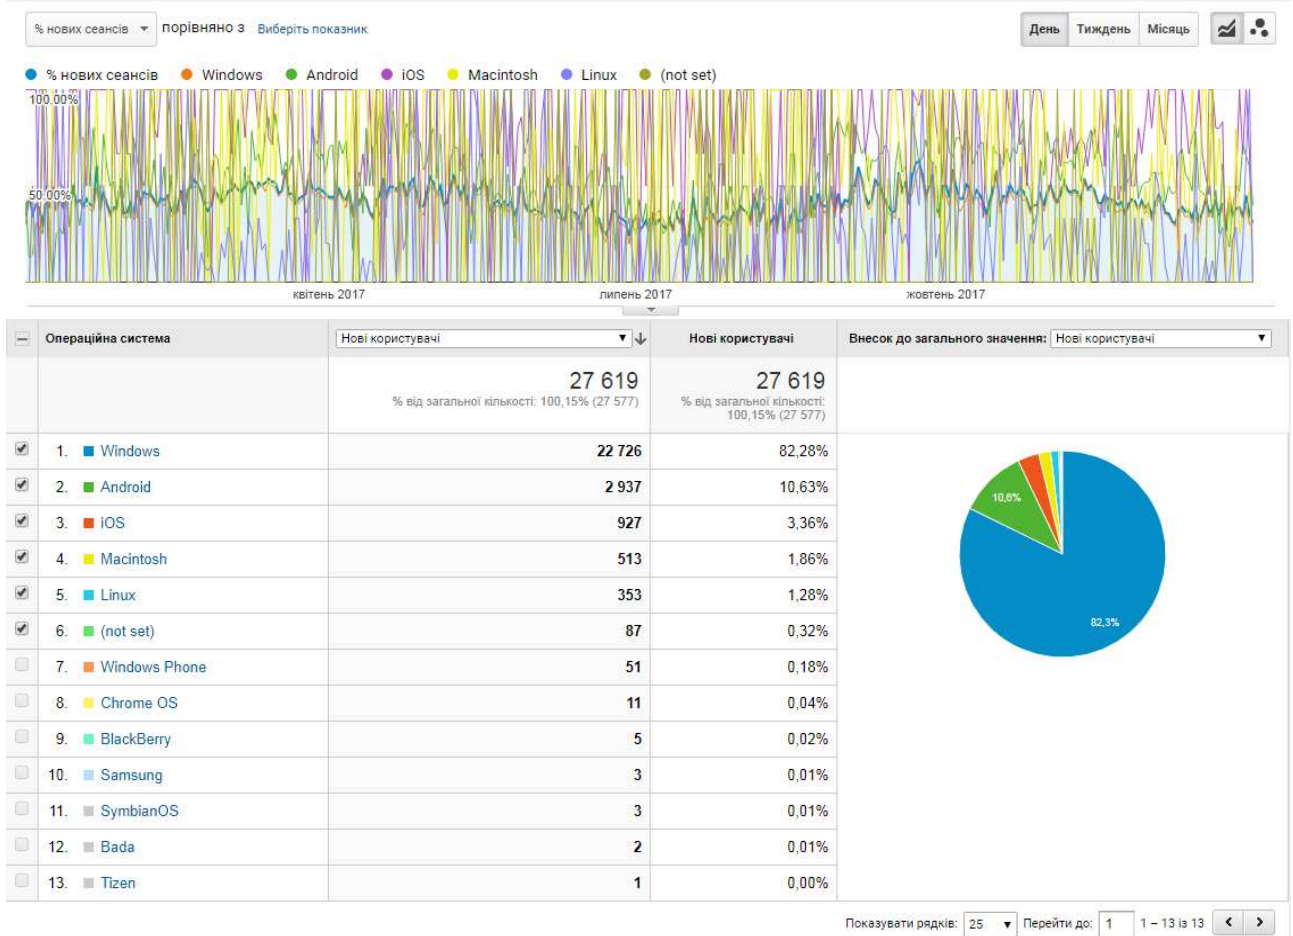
% нових сеансів ▾ порівняно з Виберіть показник

День Тиждень Місяць

● % нових сеансів ● Windows ● Android ● iOS ● Macintosh ● Linux ● (not set)

100,00%

50,00%

квітень 2017 липень 2017 жовтень 2017

| Операційна система | Нові користувачі | Нові користувачі | Внесок до загального значення: Нові користувачі |
|---|---|---|---|
| | 27 619 % від загальної кількості: 100,15% (27 577) | 27 619 % від загальної кількості: 100,15% (27 577) | |
| 1. Windows | 22 726 | 82,28% | |
| 2. Android | 2 937 | 10,63% | |
| 3. iOS | 927 | 3,36% | |
| 4. Macintosh | 513 | 1,86% | |
| 5. Linux | 353 | 1,28% | |
| 6. (not set) | 87 | 0,32% | |
| 7. Windows Phone | 51 | 0,18% | |
| 8. Chrome OS | 11 | 0,04% | |
| 9. BlackBerry | 5 | 0,02% | |
| 10. Samsung | 3 | 0,01% | |
| 11. SymbianOS | 3 | 0,01% | |
| 12. Bada | 2 | 0,01% | |
| 13. Tizen | 1 | 0,00% | |

10,6%

82,3%

Показувати рядків: 25 ▾ Перейти до: 1 1 – 13 із 13